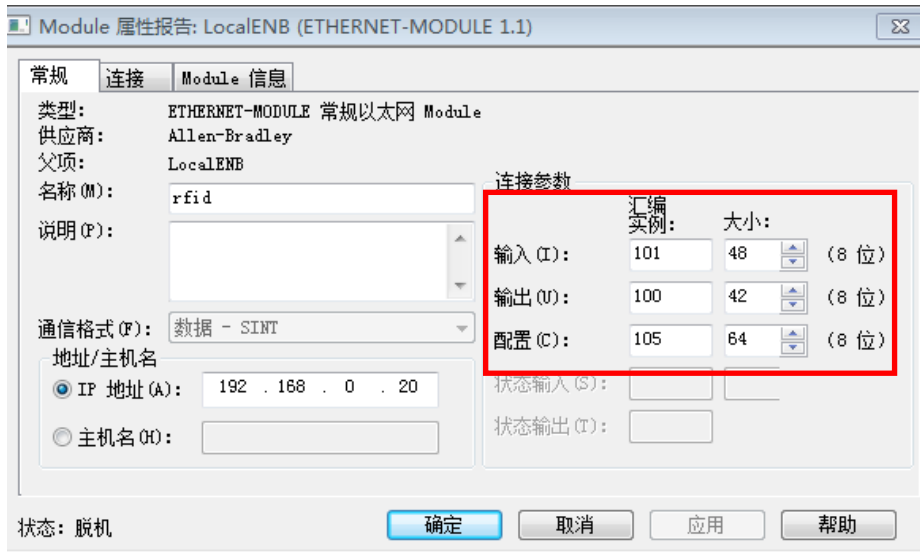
Module 属性报告: LocalENB (ETHERNET-MODULE 1.1)

常规 | 连接 | Module 信息

类型: ETHERNET-MODULE 常规以太网 Module
供应商: Allen-Bradley
父项: LocalENB
名称(M): rfid
说明(P):

通信格式(F): 数据 - SINT

地址/主机名
IP 地址(A): 192 . 168 . 0 . 20
主机名(H):

连接参数

| | 汇编实例: | 大小: | |
|---|---|---|---|
| 输入(I): | 101 | 48 | (8 位) |
| 输出(U): | 100 | 42 | (8 位) |
| 配置(C): | 105 | 64 | (8 位) |
| 状态输入(S): | | | |
| 状态输出(T): | | | |

状态: 脱机

确定 取消 应用 帮助